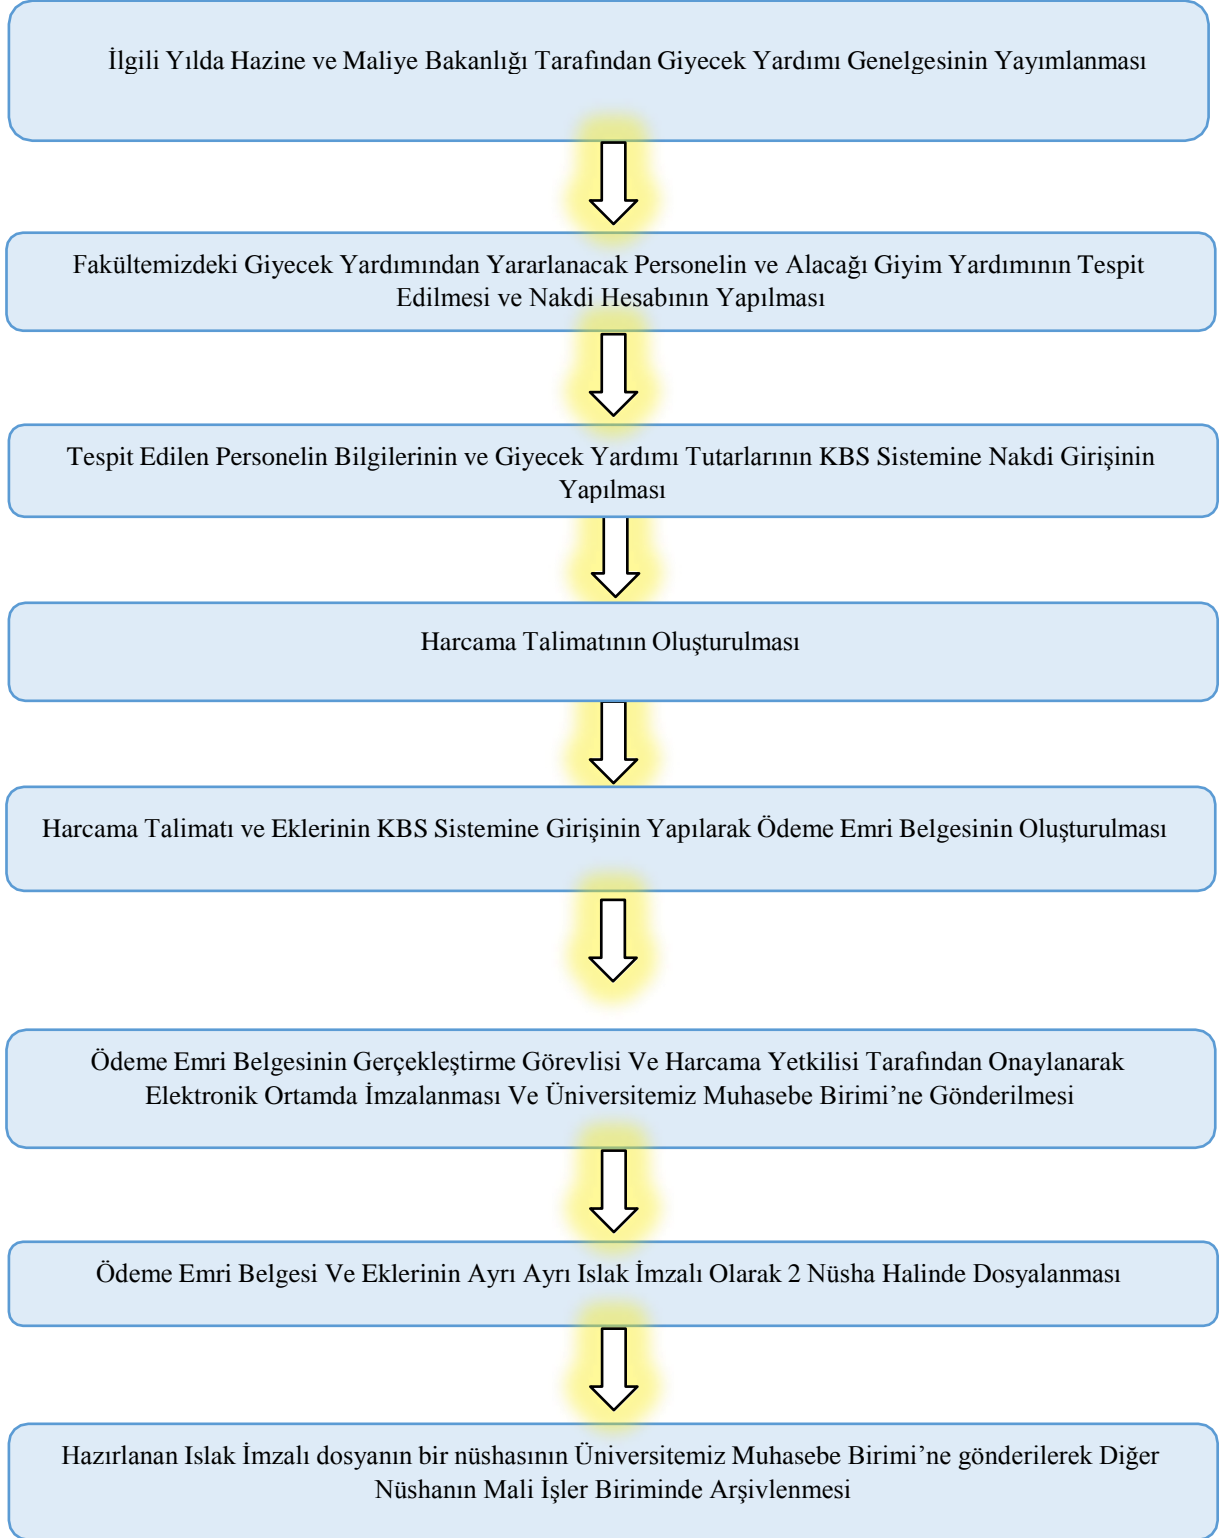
İlgili Yılda Hazine ve Maliye Bakanlığı Tarafından Giyecek Yardımı Genelgesinin Yayımlanması

Fakültemizdeki Giyecek Yardımından Yararlanacak Personelin ve Alacağı Giyim Yardımının Tespit Edilmesi ve Nakdi Hesabının Yapılması

Tespit Edilen Personelin Bilgilerinin ve Giyecek Yardımı Tutarlarının KBS Sistemine Nakdi Girişinin Yapılması

Harcama Talimatının Oluşturulması

Harcama Talimatı ve Eklerinin KBS Sistemine Girişinin Yapılarak Ödeme Emri Belgesinin Oluşturulması

Ödeme Emri Belgesinin Gerçekleştirme Görevlisi Ve Harcama Yetkilisi Tarafından Onaylanarak Elektronik Ortamda İmzalanması Ve Üniversitemiz Muhasebe Birimi’ne Gönderilmesi

Ödeme Emri Belgesi Ve Eklerinin Ayrı Ayrı Islak İmzalı Olarak 2 Nüsha Halinde Dosyalanması

Hazırlanan Islak İmzalı dosyanın bir nüshasının Üniversitemiz Muhasebe Birimi’ne gönderilerek Diğer Nüshanın Mali İşler Biriminde Arşivlenmesi